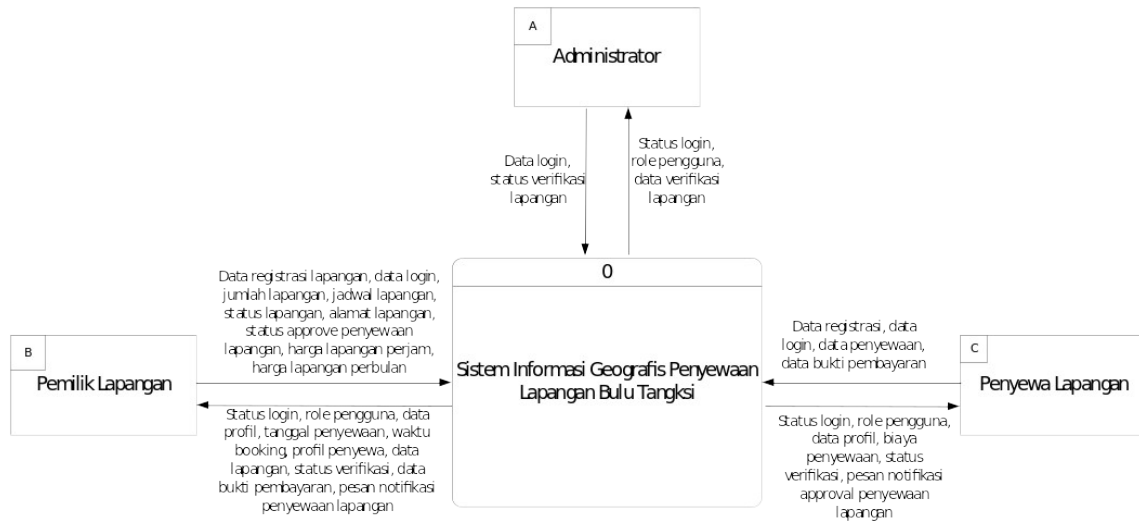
A

Administrator

Data login, status verifikasi lapangan

Status login, role pengguna, data verifikasi lapangan

Data registrasi lapangan, data login, jumlah lapangan, jadwal lapangan, status lapangan, alamat lapangan, status approve penyewaan lapangan, harga lapangan perjam, harga lapangan perbulan

0

Sistem Informasi Geografis Penyewaan Lapangan Bulu Tangksi

B

Pemilik Lapangan

Status login, role pengguna, data profil, tanggal penyewaan, waktu booking, profil penyewa, data lapangan, status verifikasi, data bukti pembayaran, pesan notifikasi penyewaan lapangan

Data registrasi, data login, data penyewaan, data bukti pembayaran

C

Penyewa Lapangan

Status login, role pengguna, data profil, biaya penyewaan, status verifikasi, pesan notifikasi approval penyewaan lapangan